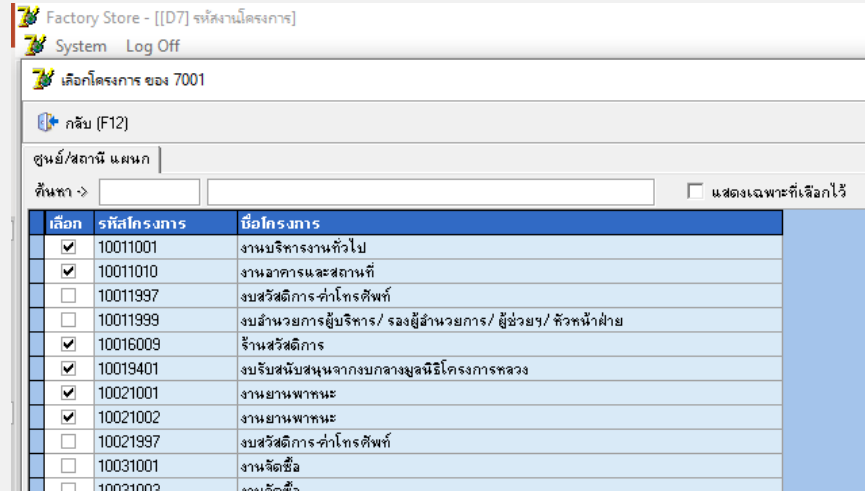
Factory Store - [[D7] รหัสงานโครงการ]

System Log Off

เลือกโครงการ ของ 7001

กลับ (F12)

ศูนย์/สถานี แผนก

ค้นหา ->

แสดงเฉพาะที่เลือกไว้

| เลือก | รหัสโครงการ | ชื่อโครงการ |
|---|---|---|
| ☑ | 10011001 | งานบริหารงานทั่วไป |
| ☑ | 10011010 | งานอาคารและสถานที่ |
| ☐ | 10011997 | งบสวัสดิการ-ค่าโทรศัพท์ |
| ☐ | 10011999 | งบอำนวยการผู้บริหาร/ รองผู้อำนวยการ/ ผู้ช่วยฯ/ หัวหน้าฝ่าย |
| ☑ | 10016009 | ร้านสวัสดิการ |
| ☑ | 10019401 | งบรับสนับสนุนจากงบกลางมูลนิธิโครงการหลวง |
| ☑ | 10021001 | งานยานพาหนะ |
| ☑ | 10021002 | งานยานพาหนะ |
| ☐ | 10021997 | งบสวัสดิการ-ค่าโทรศัพท์ |
| ☐ | 10031001 | งานจัดซื้อ |
| ☐ | 10031003 | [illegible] |